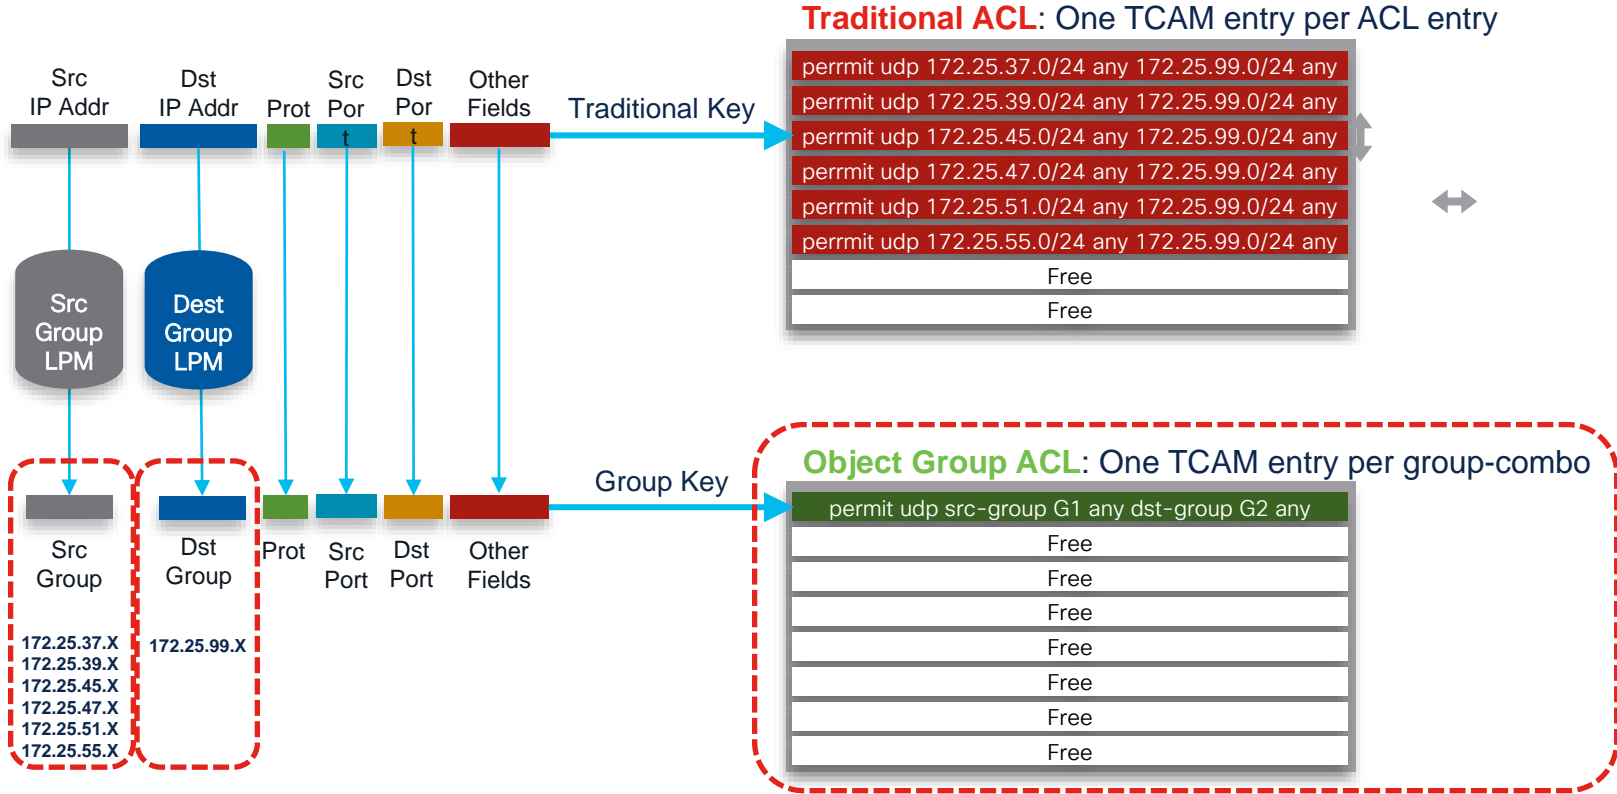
Traditional ACL: One TCAM entry per ACL entry

Src IP Addr

Dst IP Addr

Prot

Src Por t

Dst Por t

Other Fields

Traditional Key

permit udp 172.25.37.0/24 any 172.25.99.0/24 any
permit udp 172.25.39.0/24 any 172.25.99.0/24 any
permit udp 172.25.45.0/24 any 172.25.99.0/24 any
permit udp 172.25.47.0/24 any 172.25.99.0/24 any
permit udp 172.25.51.0/24 any 172.25.99.0/24 any
permit udp 172.25.55.0/24 any 172.25.99.0/24 any
Free
Free

Src Group LPM

Dest Group LPM

Object Group ACL: One TCAM entry per group-combo

Group Key

permit udp src-group G1 any dst-group G2 any
Free
Free
Free
Free
Free
Free
Free

Src Group

Dst Group

Prot

Src Port

Dst Port

Other Fields

172.25.37.X
172.25.39.X
172.25.45.X
172.25.47.X
172.25.51.X
172.25.55.X

172.25.99.X